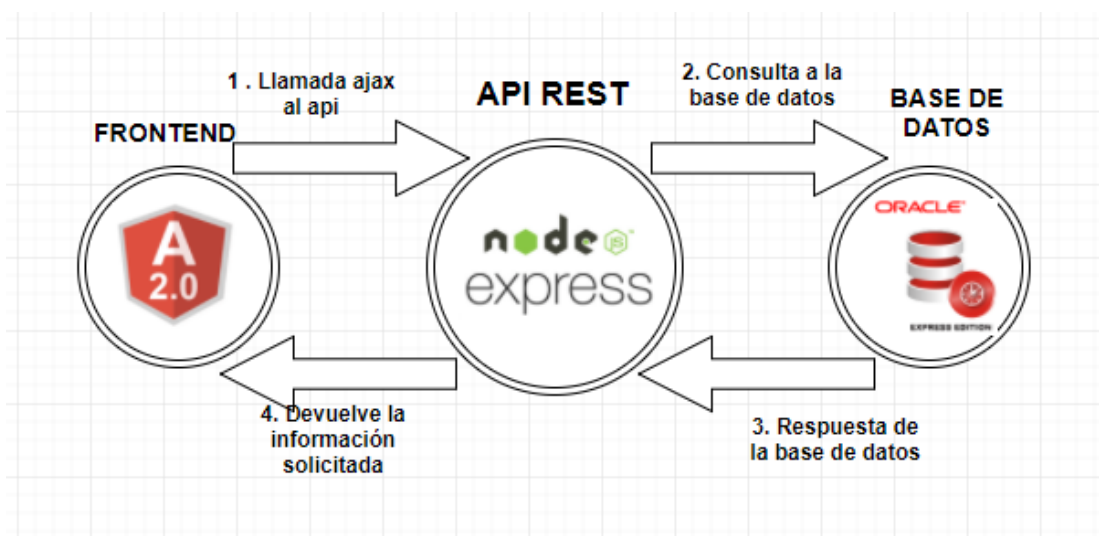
1 . Llamada ajax al api

API REST

2. Consulta a la base de datos

BASE DE DATOS

FRONTEND

A

2.0

node JS

express

ORACLE

EXPRESS EDITION

4. Devuelve la información solicitada

3. Respuesta de la base de datos